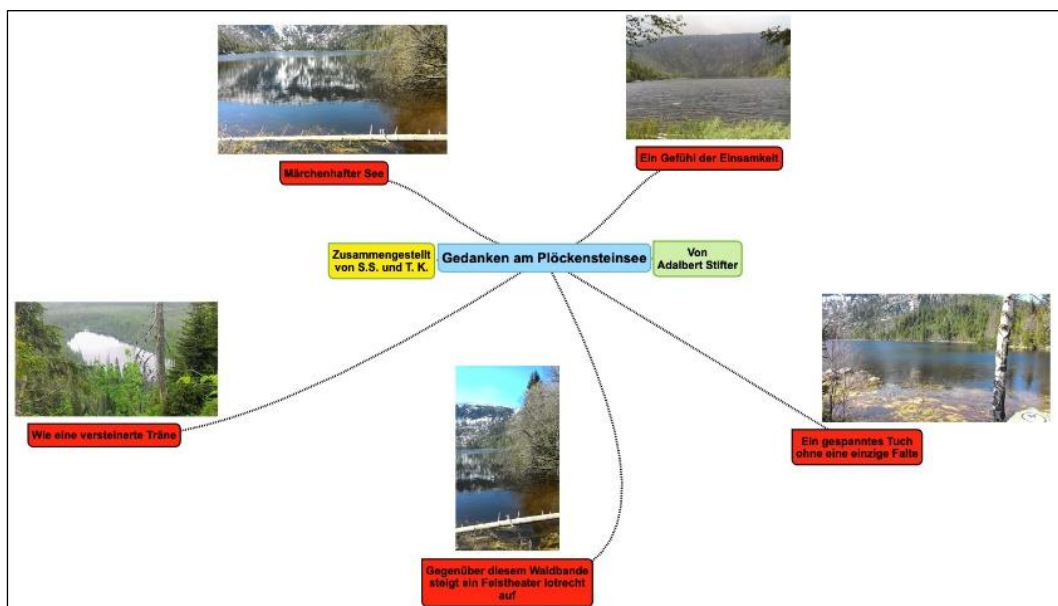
Märchenhafter See

Ein Gefühl der Einsamkeit

Zusammengestellt von S.S. und T. K.

Gedanken am Plöckensteinsee

Von Adalbert Stifter

Wie eine versteinerte Träne

Ein gespanntes Tuch ohne eine einzige Falte

Gegenüber diesem Waldbande steigt ein Felstheater lotrecht auf